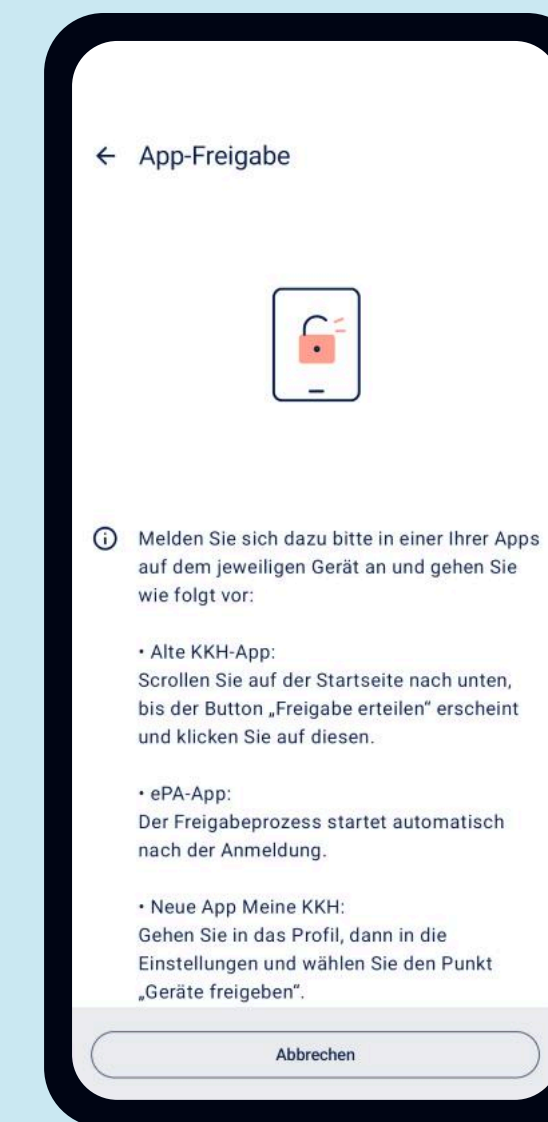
← App-Freigabe

Melden Sie sich dazu bitte in einer Ihrer Apps auf dem jeweiligen Gerät an und gehen Sie wie folgt vor:

• Alte KKH-App:
Scrollen Sie auf der Startseite nach unten, bis der Button „Freigabe erteilen“ erscheint und klicken Sie auf diesen.

• ePA-App:
Der Freigabeprozess startet automatisch nach der Anmeldung.

• Neue App Meine KKH:
Gehen Sie in das Profil, dann in die Einstellungen und wählen Sie den Punkt „Geräte freigeben“.

Abbrechen